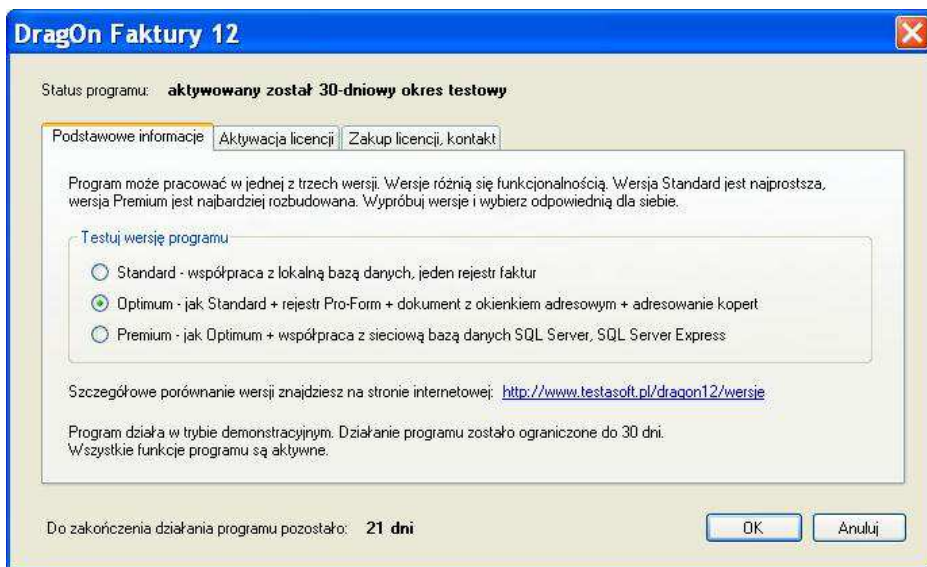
DragOn Faktury 12

Status programu: aktywowany został 30-dniowy okres testowy

Podstawowe informacje | Aktywacja licencji | Zakup licencji, kontakt

Program może pracować w jednej z trzech wersji. Wersje różnią się funkcjonalnością. Wersja Standard jest najprostsza, wersja Premium jest najbardziej rozbudowana. Wypróbuj wersje i wybierz odpowiednią dla siebie.

Testuj wersję programu

Standard - współpraca z lokalną bazą danych, jeden rejestr faktur

Optimum - jak Standard + rejestr Pro-Form + dokument z okienkiem adresowym + adresowanie kopert

Premium - jak Optimum + współpraca z sieciową bazą danych SQL Server, SQL Server Express

Szczegółowe porównanie wersji znajdziesz na stronie internetowej: http://www.testasoft.pl/dragon12/wersje

Program działa w trybie demonstracyjnym. Działanie programu zostało ograniczone do 30 dni.
Wszystkie funkcje programu są aktywne.

Do zakończenia działania programu pozostało: 21 dni

OK

Anuluj